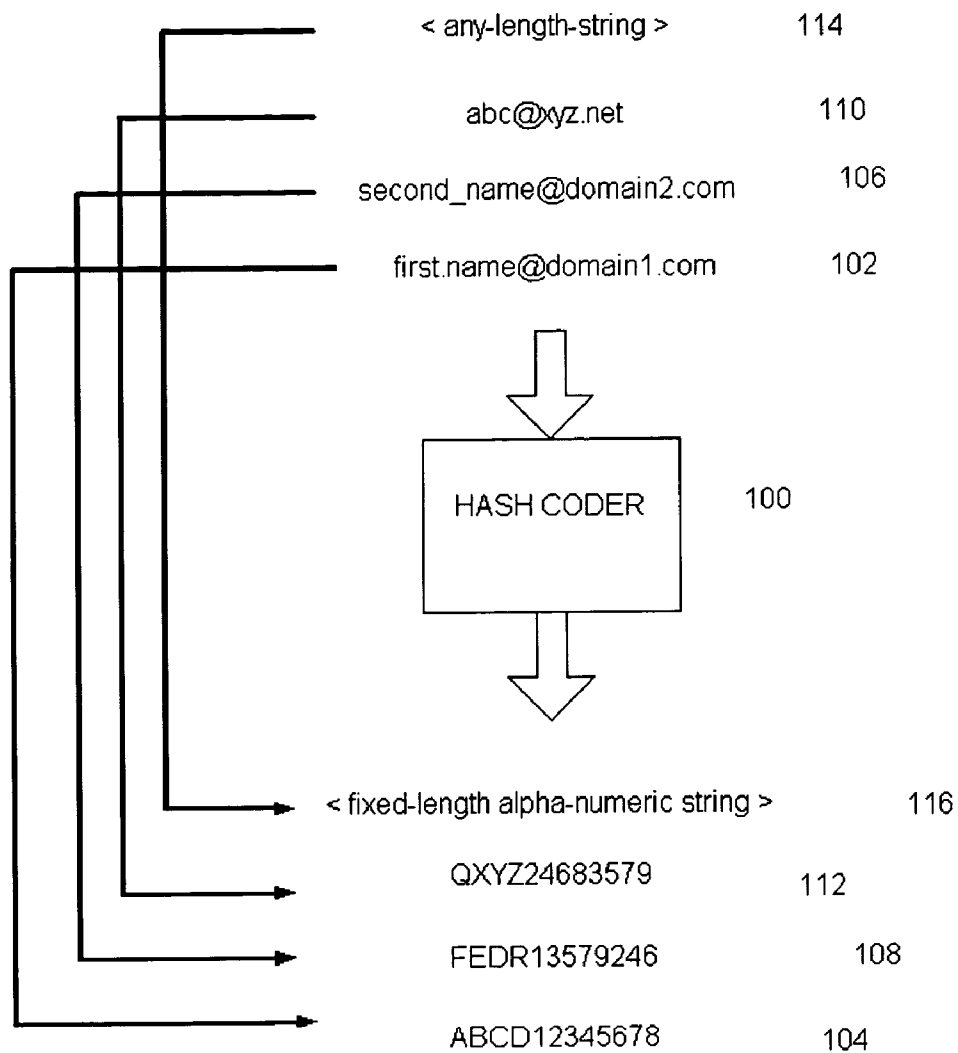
< any-length-string > 114

abc@xyz.net 110

second_name@domain2.com 106

first.name@domain1.com 102

HASH CODER 100

< fixed-length alpha-numeric string > 116

QXYZ24683579 112

FEDR13579246 108

ABCD12345678 104